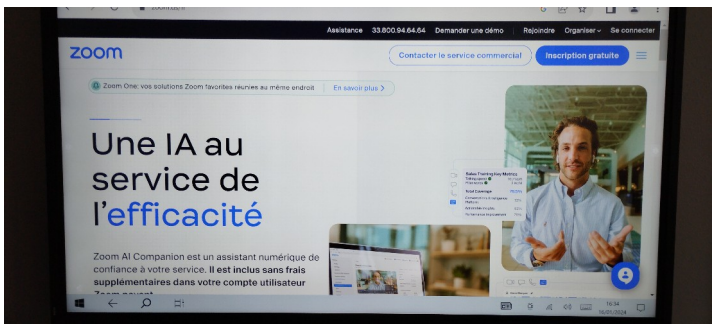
Assistance 33.800.94.64.64 Demander une démo Rejoindre Organiser Se connecter

zoom

Contacter le service commercial Inscription gratuite

Zoom One: vos solutions Zoom favorites réunies au même endroit En savoir plus >

Une IA au service de l'efficacité

Zoom AI Companion est un assistant numérique de confiance à votre service. Il est inclus sans frais supplémentaires dans votre compte utilisateur Zoom payant

Sales Tracking Key Metrics

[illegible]

18:34
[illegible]